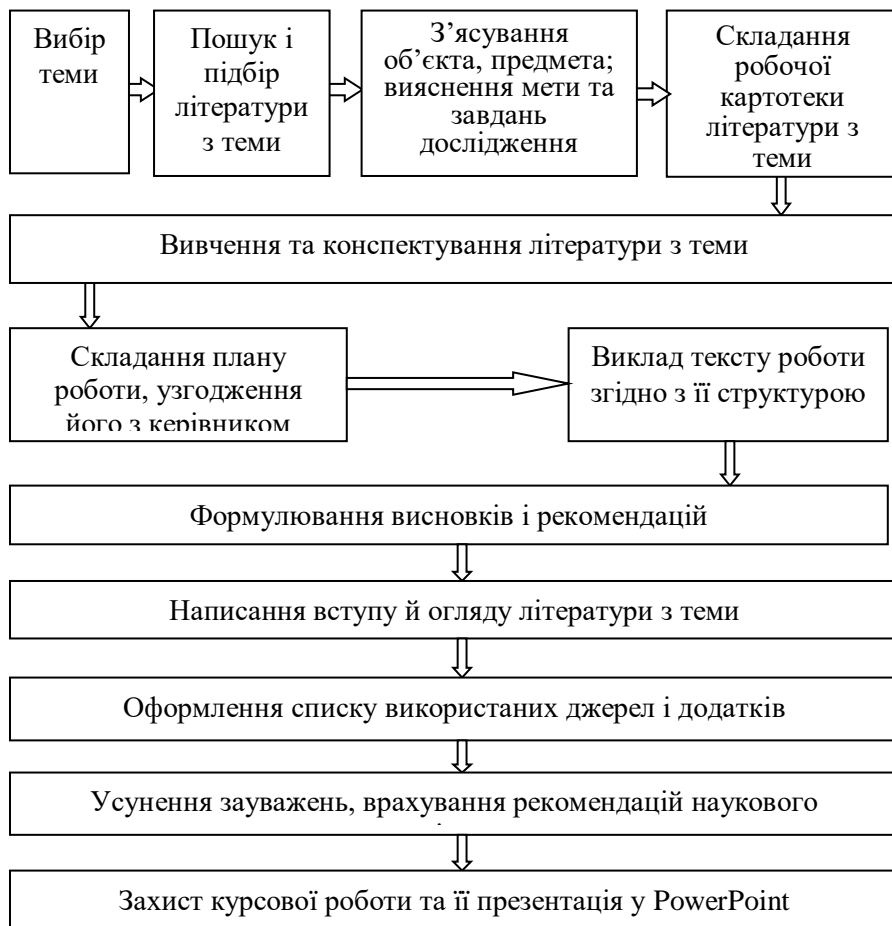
Вибір теми

Пошук і підбір літератури з теми

З'ясування об'єкта, предмета; вияснення мети та завдань дослідження

Складання робочої картотеки літератури з теми

Вивчення та конспектування літератури з теми

Складання плану роботи, узгодження його з керівником

Виклад тексту роботи згідно з її структурою

Формулювання висновків і рекомендацій

Написання вступу й огляду літератури з теми

Оформлення списку використаних джерел і додатків

Усунення зауважень, врахування рекомендацій наукового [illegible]

Захист курсової роботи та її презентація у PowerPoint